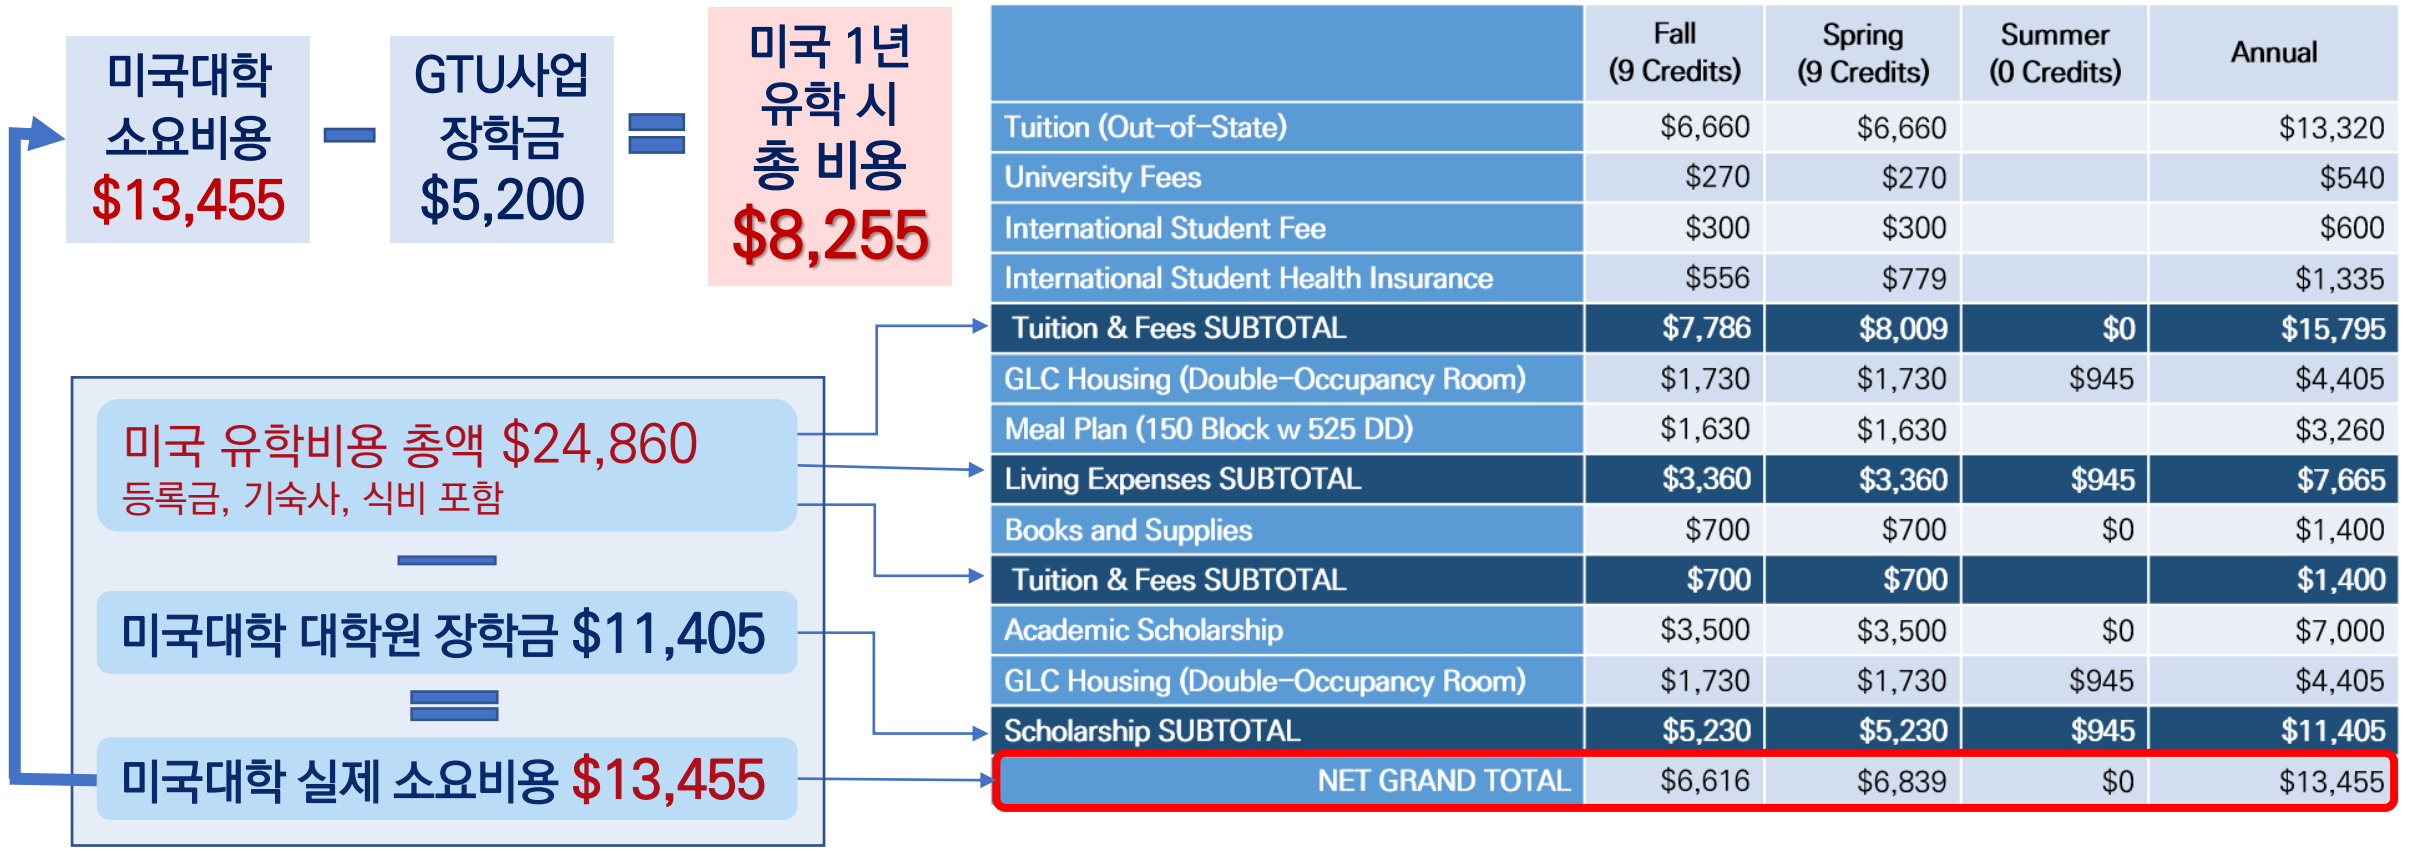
미국대학 소요비용 $13,455

−

GTU사업 장학금 $5,200

=

미국 1년 유학 시 총 비용 $8,255

미국 유학비용 총액 $24,860
등록금, 기숙사, 식비 포함

−

미국대학 대학원 장학금 $11,405

=

미국대학 실제 소요비용 $13,455

| | Fall (9 Credits) | Spring (9 Credits) | Summer (0 Credits) | Annual |
|---|---|---|---|---|
| Tuition (Out-of-State) | $6,660 | $6,660 | | $13,320 |
| University Fees | $270 | $270 | | $540 |
| International Student Fee | $300 | $300 | | $600 |
| International Student Health Insurance | $556 | $779 | | $1,335 |
| Tuition & Fees SUBTOTAL | $7,786 | $8,009 | $0 | $15,795 |
| GLC Housing (Double-Occupancy Room) | $1,730 | $1,730 | $945 | $4,405 |
| Meal Plan (150 Block w 525 DD) | $1,630 | $1,630 | | $3,260 |
| Living Expenses SUBTOTAL | $3,360 | $3,360 | $945 | $7,665 |
| Books and Supplies | $700 | $700 | $0 | $1,400 |
| Tuition & Fees SUBTOTAL | $700 | $700 | | $1,400 |
| Academic Scholarship | $3,500 | $3,500 | $0 | $7,000 |
| GLC Housing (Double-Occupancy Room) | $1,730 | $1,730 | $945 | $4,405 |
| Scholarship SUBTOTAL | $5,230 | $5,230 | $945 | $11,405 |
| NET GRAND TOTAL | $6,616 | $6,839 | $0 | $13,455 |